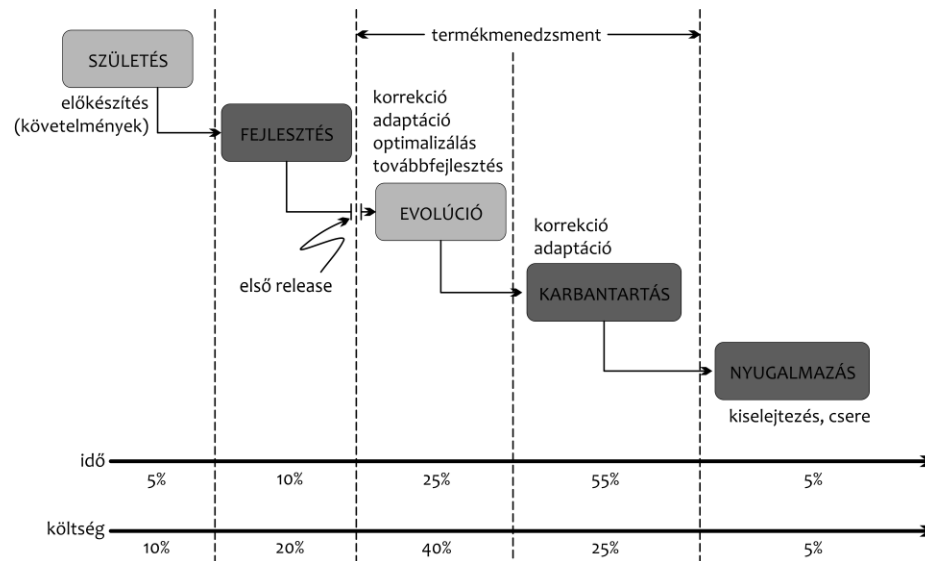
termékmenedzsment

SZÜLETÉS

előkészítés (követelmények)

FEJLESZTÉS

korrekció
adaptáció
optimalizálás
továbbfejlesztés

EVOLÚCIÓ

első release

korrekció
adaptáció

KARBANTARTÁS

NYUGALMAZÁS

kiselejtezés, csere

idő

| 5% | 10% | 25% | 55% | 5% |
|---|---|---|---|---|

költség

| 10% | 20% | 40% | 25% | 5% |
|---|---|---|---|---|